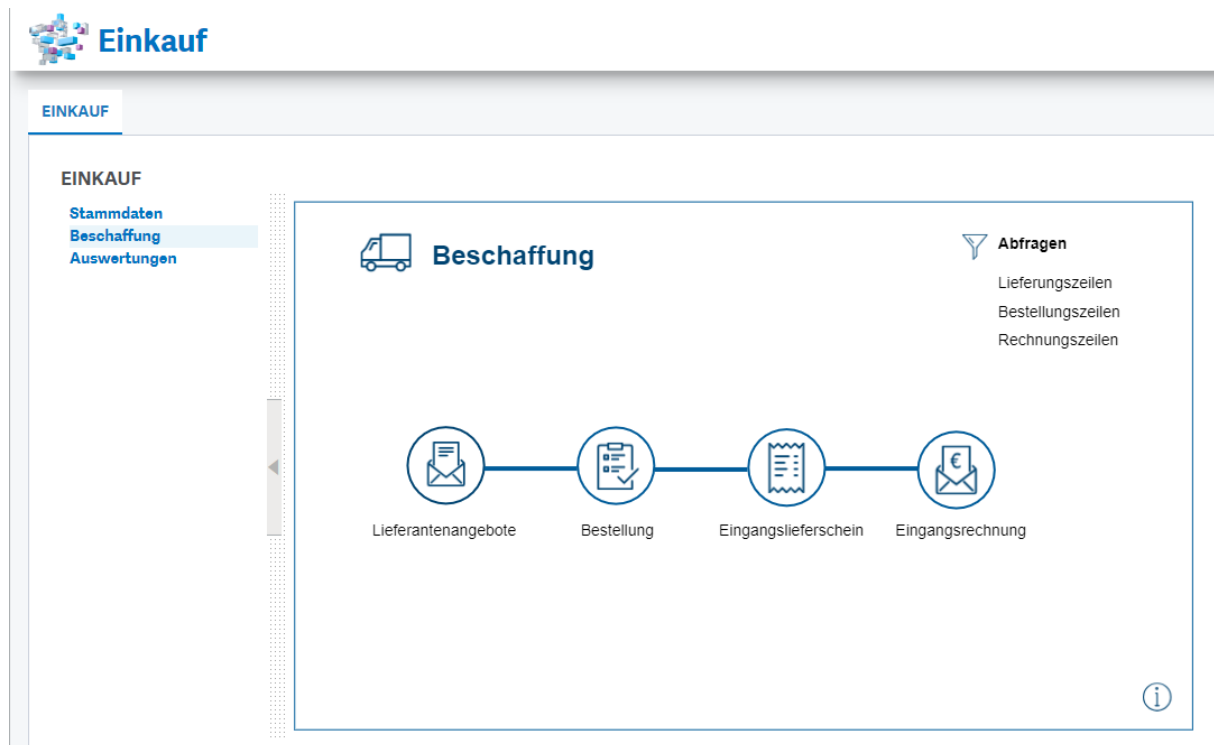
Einkauf

EINKAUF

EINKAUF

Stammdaten
Beschaffung
Auswertungen

Beschaffung

Abfragen

Lieferungszeilen
Bestellungszeilen
Rechnungszeilen

€

Lieferantenangebote
Bestellung
Eingangslieferschein
Eingangsrechnung